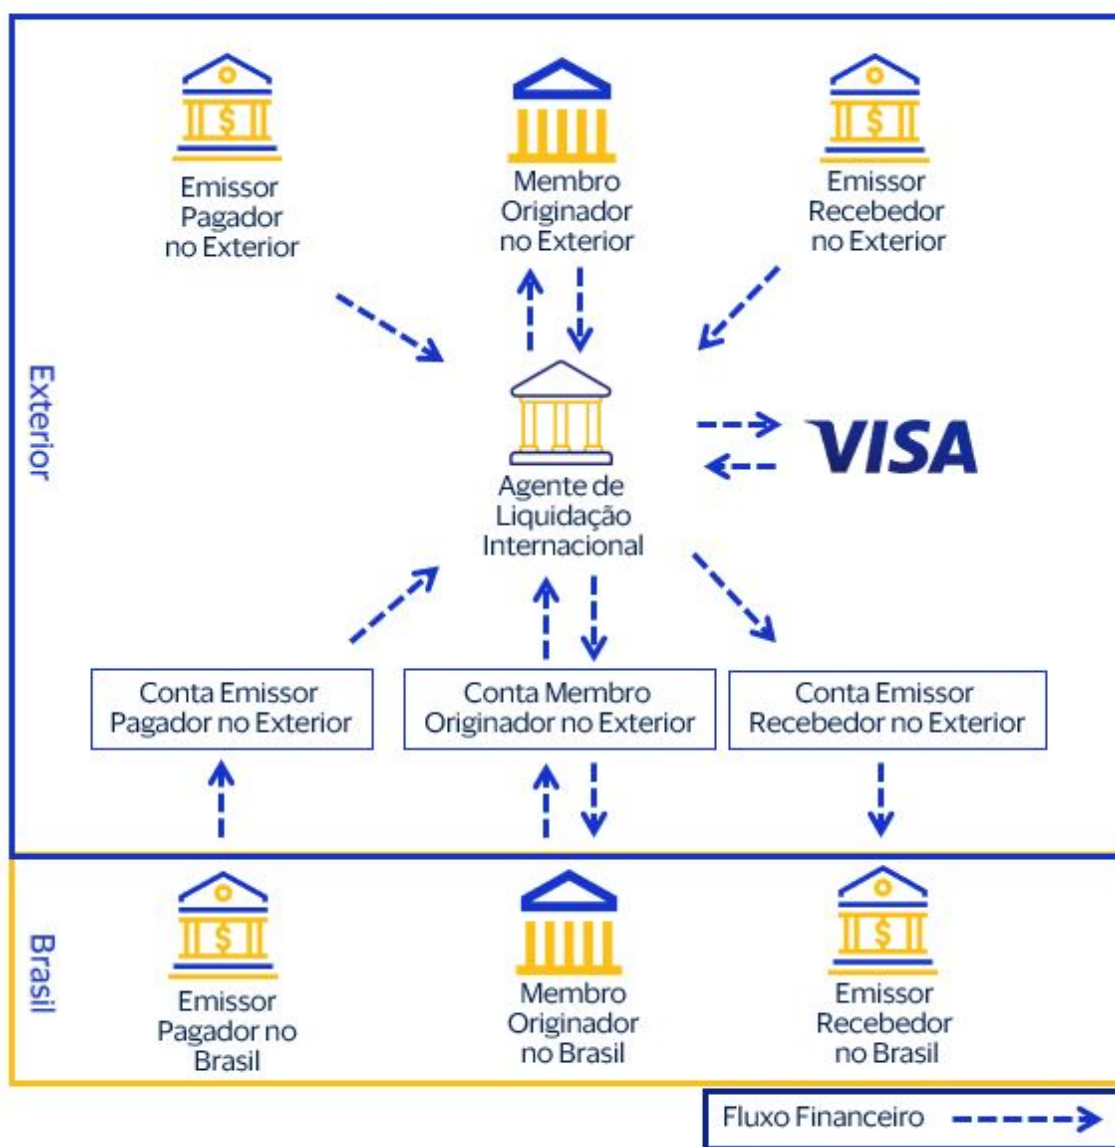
Emissor Pagador no Exterior

Membro Originador no Exterior

Emissor Recebedor no Exterior

Exterior

Agente de Liquidação Internacional

VISA

Conta Emissor Pagador no Exterior

Conta Membro Originador no Exterior

Conta Emissor Recebedor no Exterior

Brasil

Emissor Pagador no Brasil

Membro Originador no Brasil

Emissor Recebedor no Brasil

Fluxo Financeiro